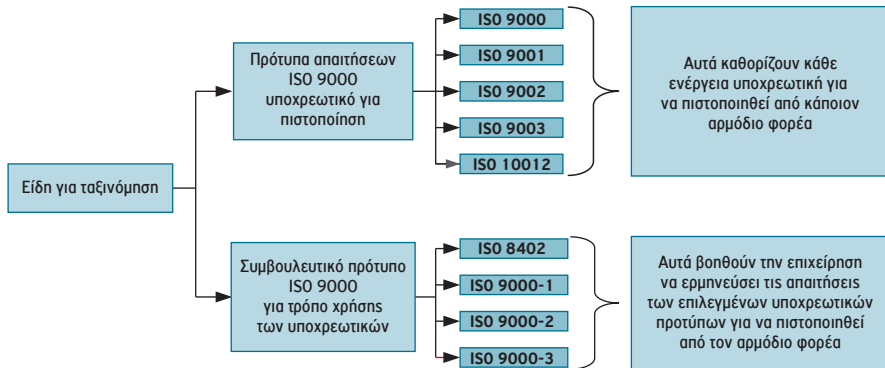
Είδη για ταξινόμηση

Πρότυπα απαιτήσεων ISO 9000 υποχρεωτικό για πιστοποίηση

ISO 9000

ISO 9001

ISO 9002

ISO 9003

ISO 10012

Αυτά καθορίζουν κάθε ενέργεια υποχρεωτική για να πιστοποιηθεί από κάποιον αρμόδιο φορέα

Συμβουλευτικό πρότυπο ISO 9000 για τρόπο χρήσης των υποχρεωτικών

ISO 8402

ISO 9000-1

ISO 9000-2

ISO 9000-3

Αυτά βοηθούν την επιχείρηση να ερμηνεύσει τις απαιτήσεις των επιλεγμένων υποχρεωτικών προτύπων για να πιστοποιηθεί από τον αρμόδιο φορέα